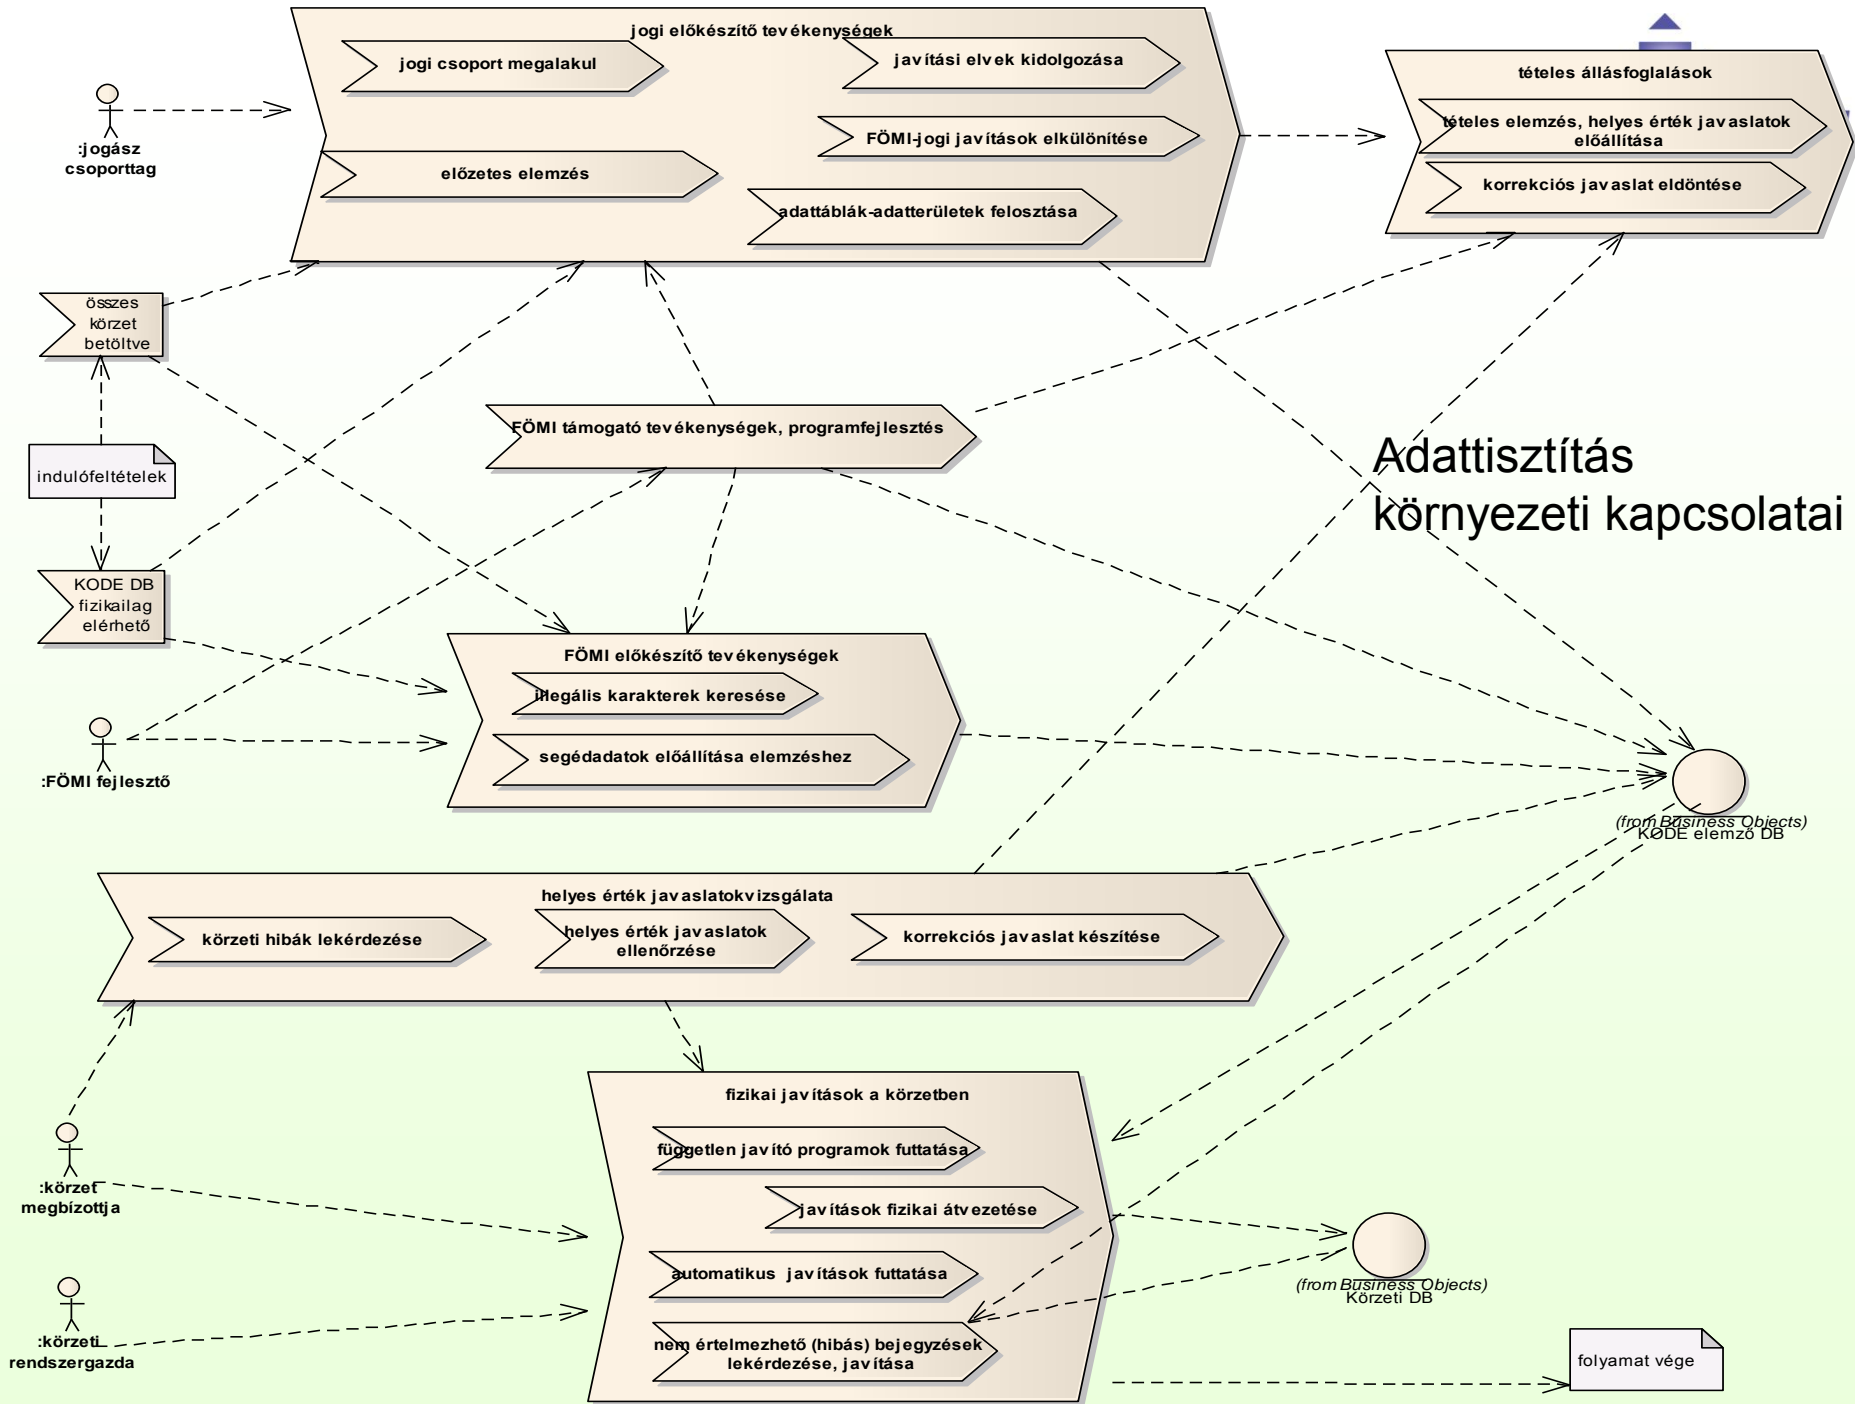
jogi előkészítő tevékenységek

jogi csoport megalakul

javítási elvek kidolgozása

FÖMI-jogi javítások elkülönítése

előzetes elemzés

adattáblák-adatterületek felosztása

:jogász csoporttag

tételes állásfoglalások

tételes elemzés, helyes érték javaslatok előállítása

korrekciós javaslat eldöntése

összes körzet betöltve

indulófeltételek

KODE DB fizikailag elérhető

FÖMI támogató tevékenységek, programfejlesztés

Adattisztítás környezeti kapcsolatai

FÖMI előkészítő tevékenységek

illegális karakterek keresése

segédadatok előállítása elemzéshez

:FÖMI fejlesztő

(from Business Objects)
KODE elemző DB

helyes érték javaslatokvizsgálata

körzeti hibák lekérdezése

helyes érték javaslatok ellenőrzése

korrekciós javaslat készítése

fizikai javítások a körzetben

független javító programok futtatása

javítások fizikai átvezetése

automatikus javítások futtatása

nem értelmezhető (hibás) bejegyzések lekérdezése, javítása

:körzet megbízottja

:körzeti rendszergazda

(from Business Objects)
Körzeti DB

folyamat vége